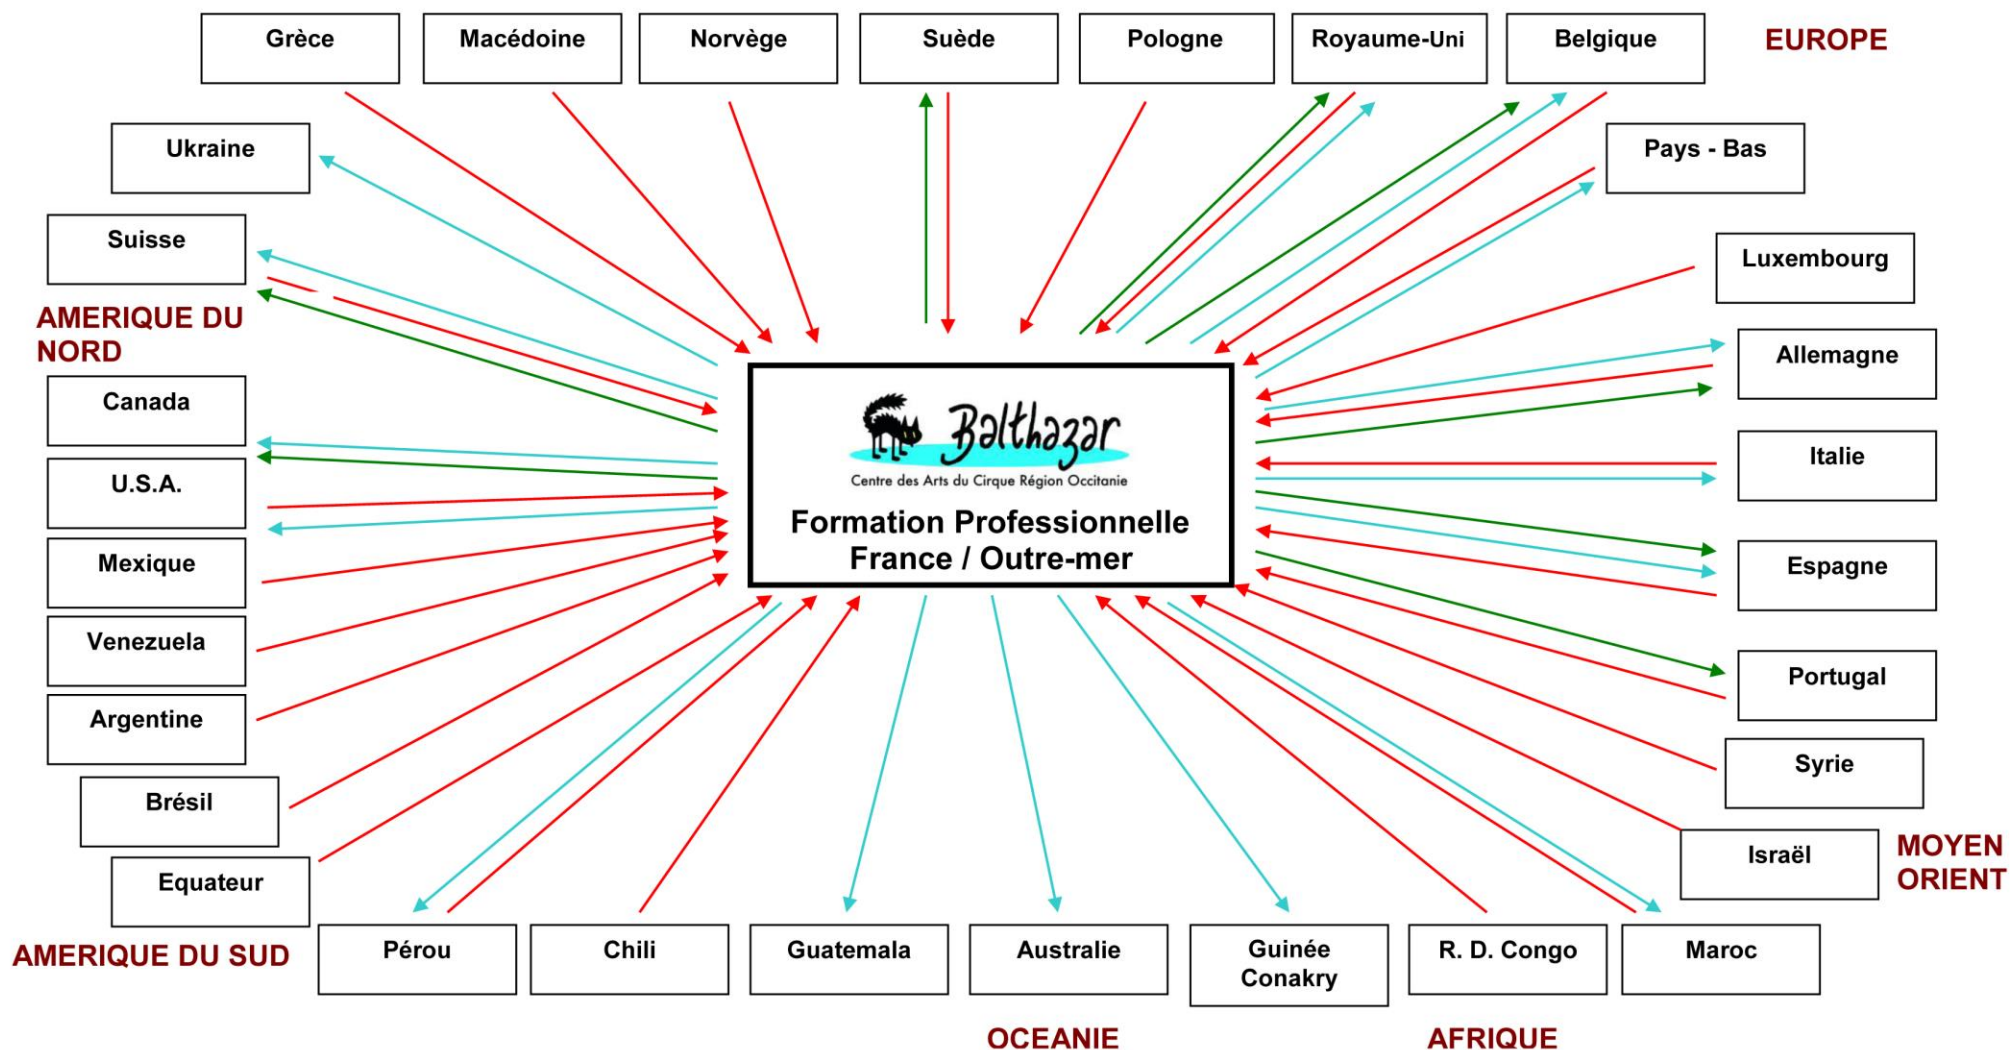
Grèce

Macédoine

Norvège

Suède

Pologne

Royaume-Uni

Belgique

EUROPE

Ukraine

Pays - Bas

Suisse

Luxembourg

AMERIQUE DU NORD

Allemagne

Canada

Italie

U.S.A.

Balthazar
Centre des Arts du Cirque Région Occitanie

Formation Professionnelle
France / Outre-mer

Mexique

Espagne

Venezuela

Argentine

Portugal

Brésil

Syrie

Equateur

Israël

MOYEN ORIENT

AMERIQUE DU SUD

Pérou

Chili

Guatemala

Australie

Guinée Conakry

R. D. Congo

Maroc

OCEANIE

AFRIQUE